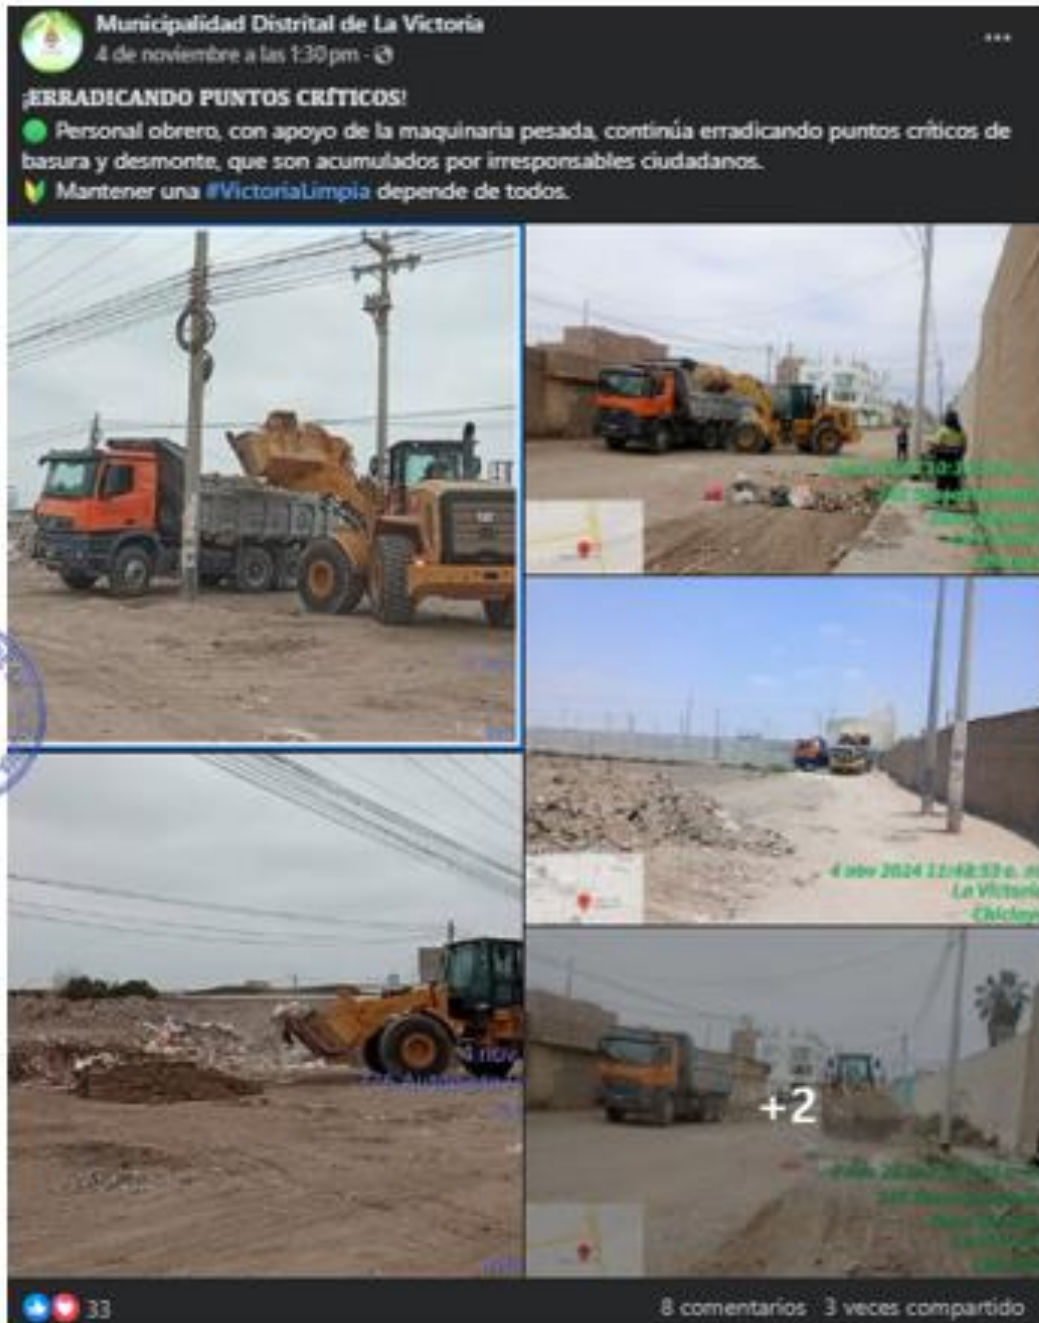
Municipalidad Distrital de La Victoria
4 de noviembre a las 1:30 pm ·

¡ERRADICANDO PUNTOS CRÍTICOS!
Personal obrero, con apoyo de la maquinaria pesada, continúa erradicando puntos críticos de basura y desmonte, que son acumulados por irresponsables ciudadanos.
Mantener una #VictoriaLimpia depende de todos.

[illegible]

4 nov 2024 11:48:53 a. m.
La Victoria
Chiclay

4 nov

+2

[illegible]

33
8 comentarios 3 veces compartido